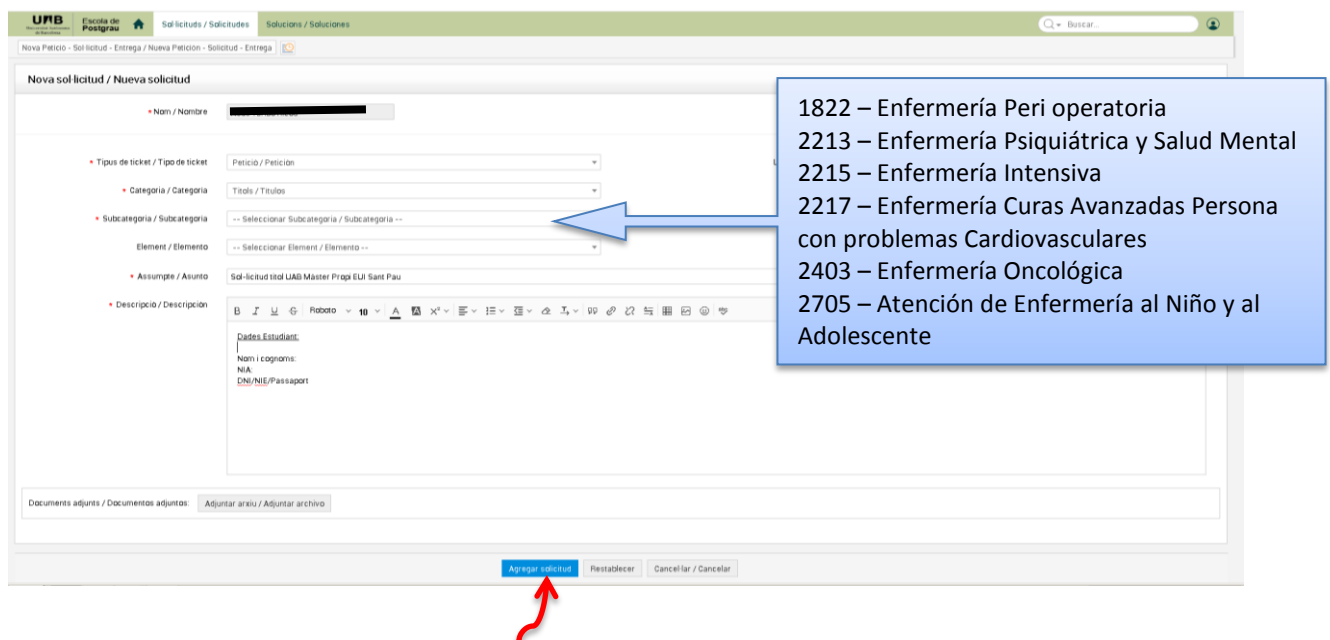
UAB Escola de Postgrau
Sol·licituds / Solicitudes
Solucions / Soluciones
Buscar...

Nova Petició - Sol·licitud - Entrega / Nueva Petición - Solicitud - Entrega

Nova sol·licitud / Nueva solicitud

* Nom / Nombre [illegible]

* Tipus de ticket / Tipo de ticket: Petició / Petición
* Categoria / Categoría: Títols / Títulos
* Subcategoria / Subcategoría: -- Seleccionar Subcategoria / Subcategoría --
Element / Elemento: -- Seleccionar Element / Elemento --
* Assumpte / Asunto: Sol·licitud títol UAB Màster Propi EUI Sant Pau
* Descripció / Descripción

B I U S Roboto 10

Dades Estudiant:

Nom i cognoms:
NIA:
DNI/NIE/Passaport

Documents adjunts / Documentos adjuntos: Adjuntar arxiu / Adjuntar archivo

Agregar solicitud | Restablecer | Cancel·lar / Cancelar

1822 – Enfermería Peri operatoria
2213 – Enfermería Psiquiátrica y Salud Mental
2215 – Enfermería Intensiva
2217 – Enfermería Curas Avanzadas Persona con problemas Cardiovasculares
2403 – Enfermería Oncológica
2705 – Atención de Enfermería al Niño y al Adolescente